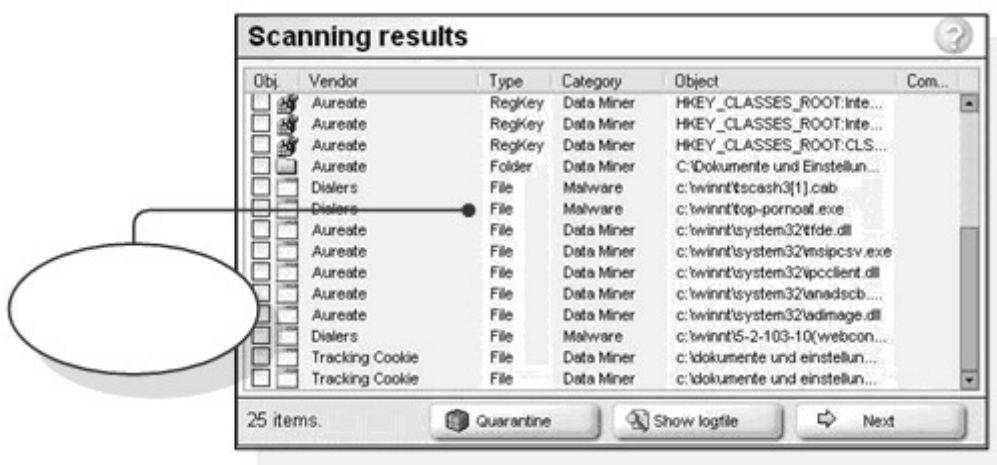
Scanning results

| Obj. | Vendor | Type | Category | Object | Com... |
|---|---|---|---|---|---|
| | Aureate | RegKey | Data Miner | HKEY_CLASSES_ROOT:Inte... | |
| | Aureate | RegKey | Data Miner | HKEY_CLASSES_ROOT:Inte... | |
| | Aureate | RegKey | Data Miner | HKEY_CLASSES_ROOT:CLS... | |
| | Aureate | Folder | Data Miner | C:\Dokumente und Einstellun... | |
| | Dialers | File | Malware | c:\winnt\tscash3[1].cab | |
| | Dialers | File | Malware | c:\winnt\top-pornoat.exe | |
| | Aureate | File | Data Miner | c:\winnt\system32\tfde.dll | |
| | Aureate | File | Data Miner | c:\winnt\system32\msipcsv.exe | |
| | Aureate | File | Data Miner | c:\winnt\system32\ipcclient.dll | |
| | Aureate | File | Data Miner | c:\winnt\system32\anadscb.... | |
| | Aureate | File | Data Miner | c:\winnt\system32\adimage.dll | |
| | Dialers | File | Malware | c:\winnt\5-2-103-10(webcon... | |
| | Tracking Cookie | File | Data Miner | c:\dokumente und einstellun... | |
| | Tracking Cookie | File | Data Miner | c:\dokumente und einstellun... | |

25 items.

Quarantine

Show logfile

Next